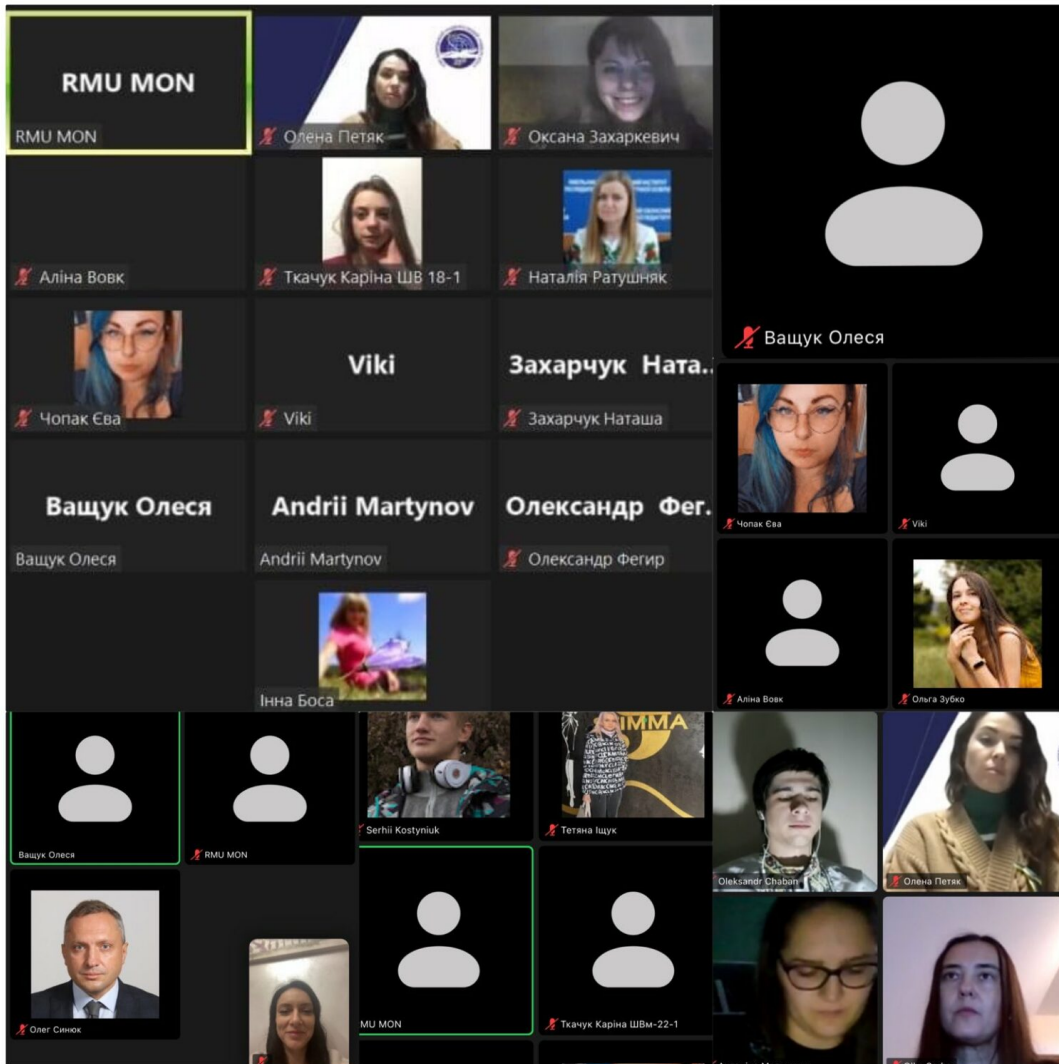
RMU MON
RMU MON
Олена Петяк
Оксана Захаркевич
Аліна Вовк
Ткачук Каріна ШВ 18-1
Наталія Ратушняк
Чопак Єва
Viki
Viki
Захарчук Ната...
Захарчук Наташа
Ващук Олеся
Ващук Олеся
Andrii Martynov
Andrii Martynov
Олександр Фег...
Олександр Фегир
Інна Боса

Ващук Олеся
Чопак Єва
Viki
Аліна Вовк
Ольга Зубко

Ващук Олеся
RMU MON
Serhii Kostyniuk
IMMA
Тетяна Іщук
Олег Синюк
MU MON
Ткачук Каріна ШВм-22-1

Oleksandr Chaban
Олена Петяк